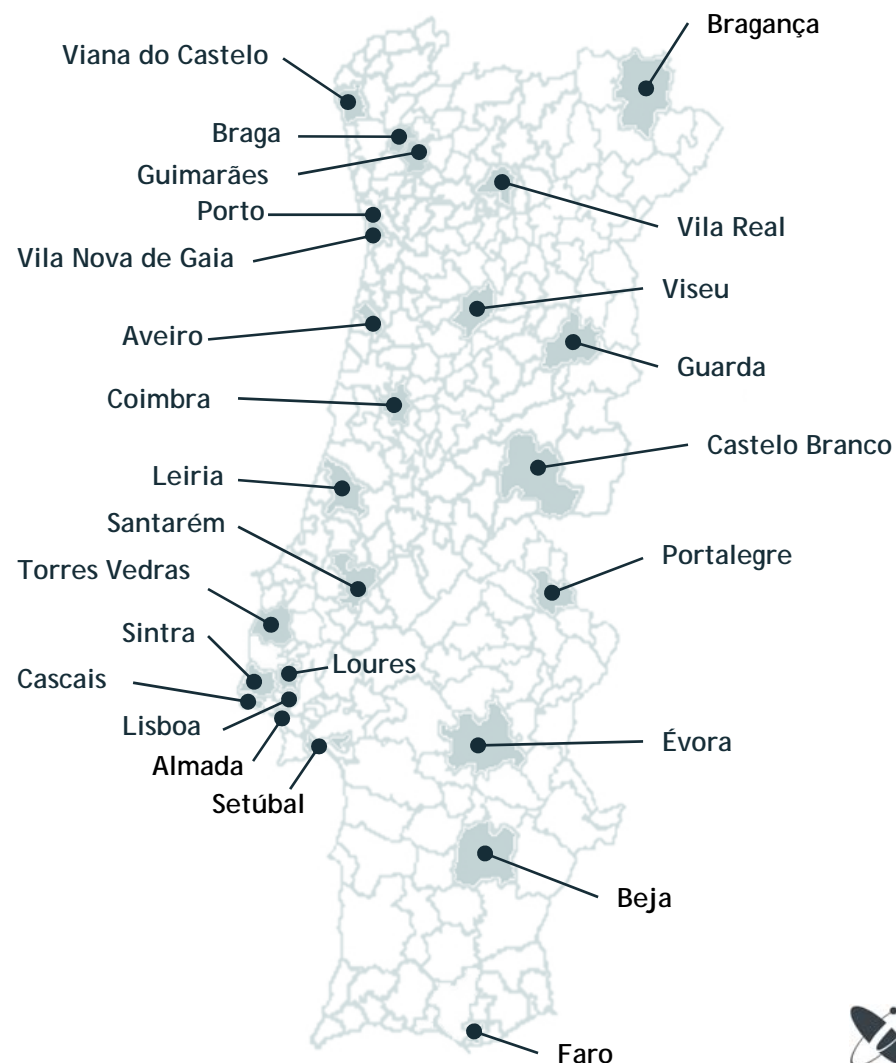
Viana do Castelo
Bragança
Braga
Guimarães
Porto
Vila Real
Vila Nova de Gaia
Viseu
Aveiro
Guarda
Coimbra
Castelo Branco
Leiria
Santarém
Portalegre
Torres Vedras
Sintra
Loures
Cascais
Lisboa
Évora
Almada
Setúbal
Beja
Faro